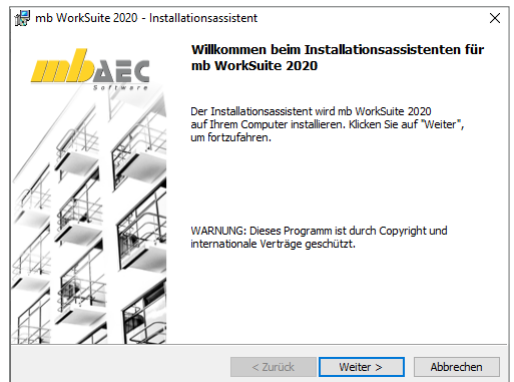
mb WorkSuite 2020 - Installationsassistent

mbAEC
Software

Willkommen beim Installationsassistenten für mb WorkSuite 2020

Der Installationsassistent wird mb WorkSuite 2020 auf Ihrem Computer installieren. Klicken Sie auf "Weiter", um fortzufahren.

WARNUNG: Dieses Programm ist durch Copyright und internationale Verträge geschützt.

< Zurück
Weiter >
Abbrechen